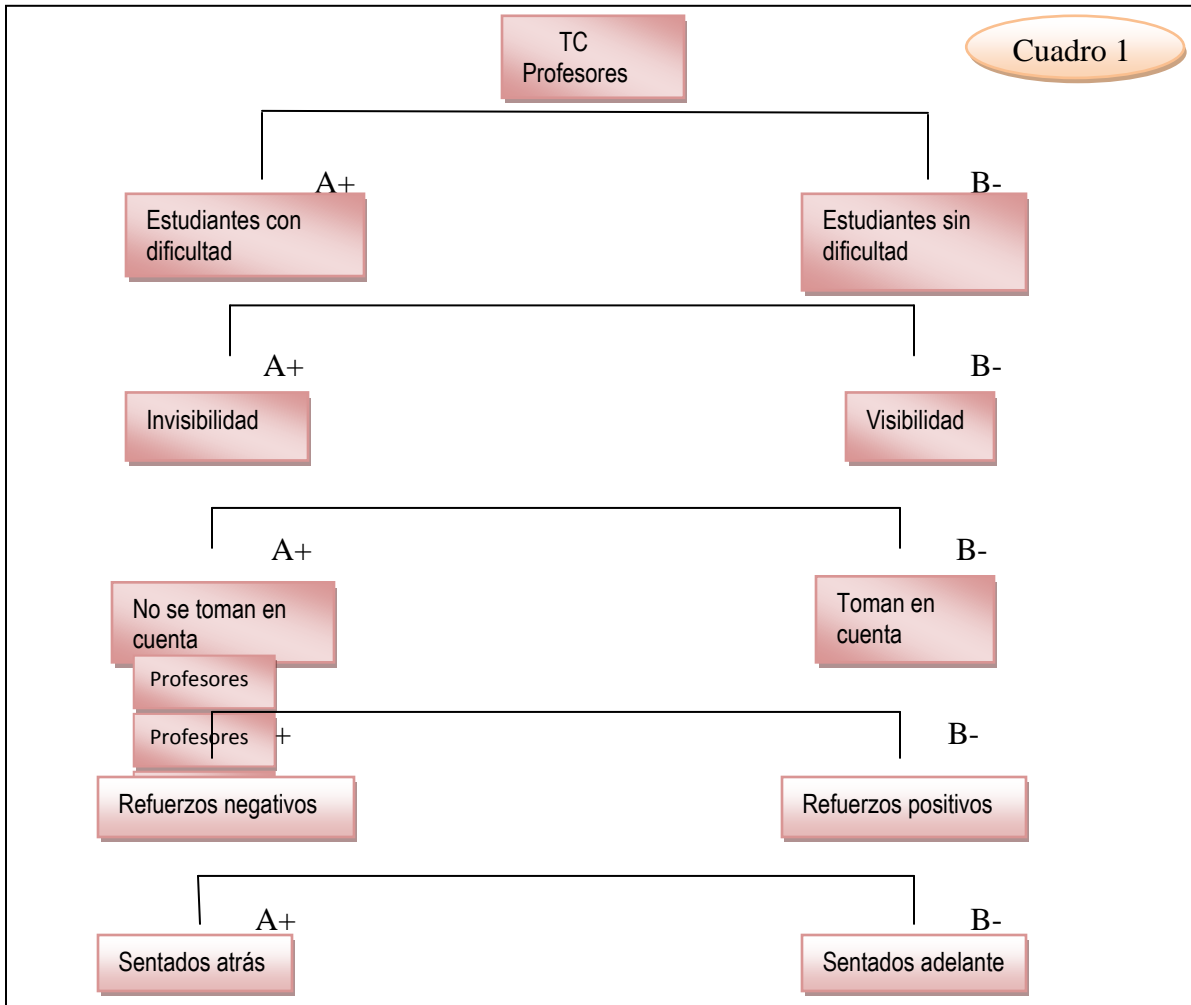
TC
Profesores

Cuadro 1

A+

B-

Estudiantes con dificultad

Estudiantes sin dificultad

A+

B-

Invisibilidad

Visibilidad

A+

B-

No se toman en cuenta

Toman en cuenta

Profesores

Profesores +

B-

Refuerzos negativos

Refuerzos positivos

A+

B-

Sentados atrás

Sentados adelante